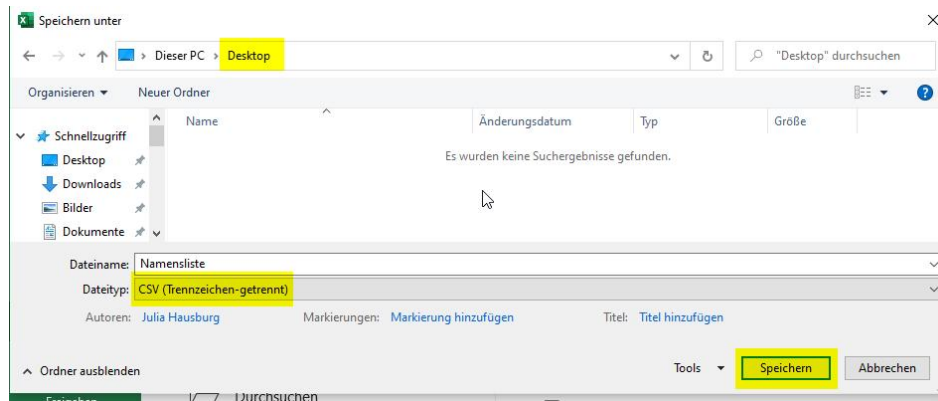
Speichern unter

Dieser PC > Desktop

"Desktop" durchsuchen

Organisieren ▾ Neuer Ordner

Schnellzugriff
Desktop
Downloads
Bilder
Dokumente

| Name | Änderungsdatum | Typ | Größe |
|---|---|---|---|

Es wurden keine Suchergebnisse gefunden.

Dateiname: Namensliste
Dateityp: CSV (Trennzeichen-getrennt)

Autoren: Julia Hausburg Markierungen: Markierung hinzufügen Titel: Titel hinzufügen

Ordner ausblenden

Tools ▾ Speichern Abbrechen

Durchsuchen